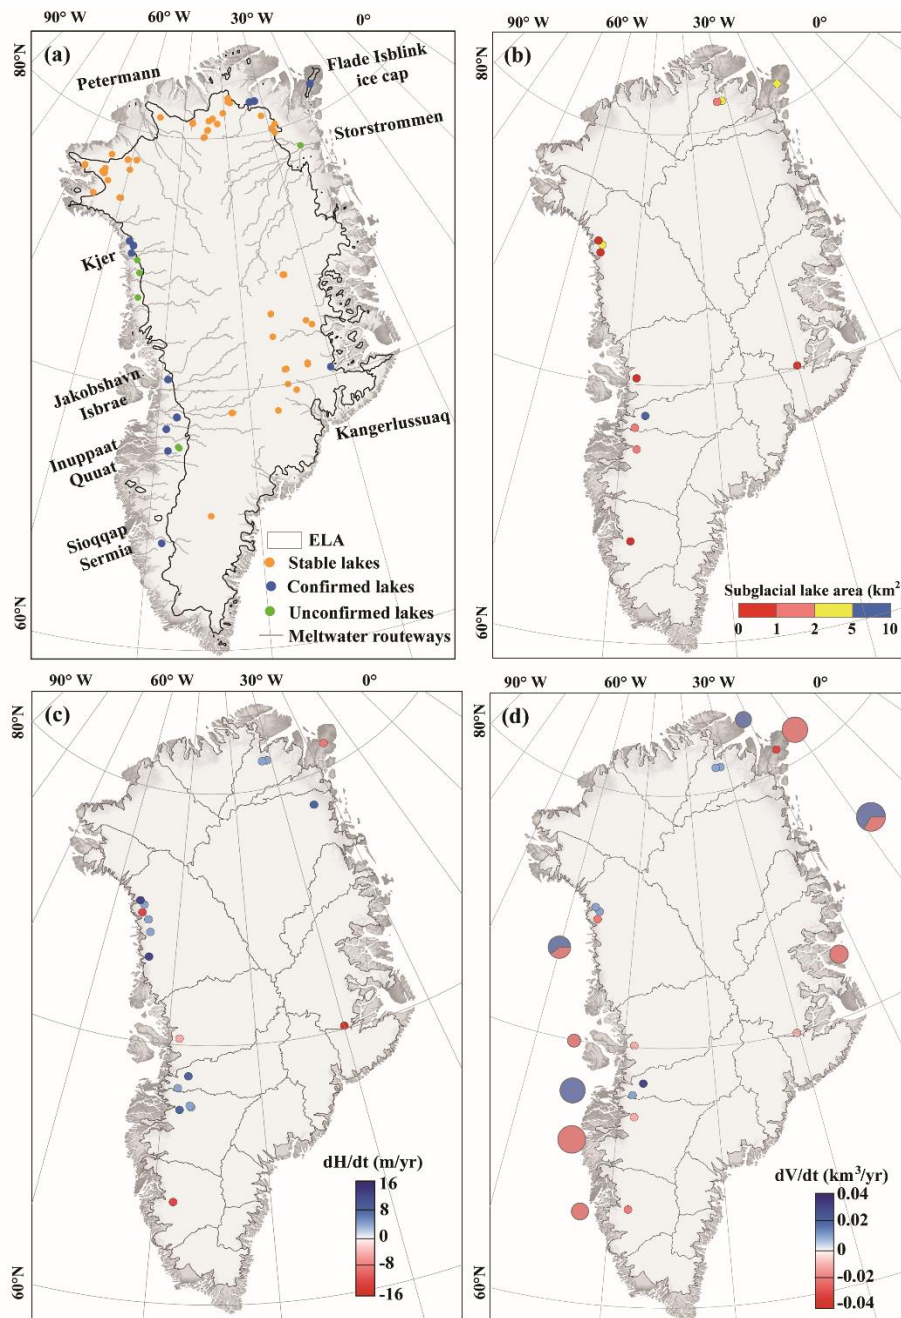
90° W 60° W 30° W 0°

80°N

(a)

Petermann

Flade Isblink ice cap

Storstrommen

Kjer

Jakobshavn Isbrae

Inuppaat Quat

Kangerlussuaq

Sioqqap Sermia

ELA

Stable lakes

Confirmed lakes

Unconfirmed lakes

Meltwater routeways

60°N

90° W 60° W 30° W 0°

80°N

(b)

Subglacial lake area (km$^2$

0 1 2 5 10

60°N

90° W 60° W 30° W 0°

80°N

(c)

dH/dt (m/yr)

16

8

0

-8

-16

60°N

90° W 60° W 30° W 0°

80°N

(d)

dV/dt (km$^3$/yr)

0.04

0.02

0

-0.02

-0.04

60°N